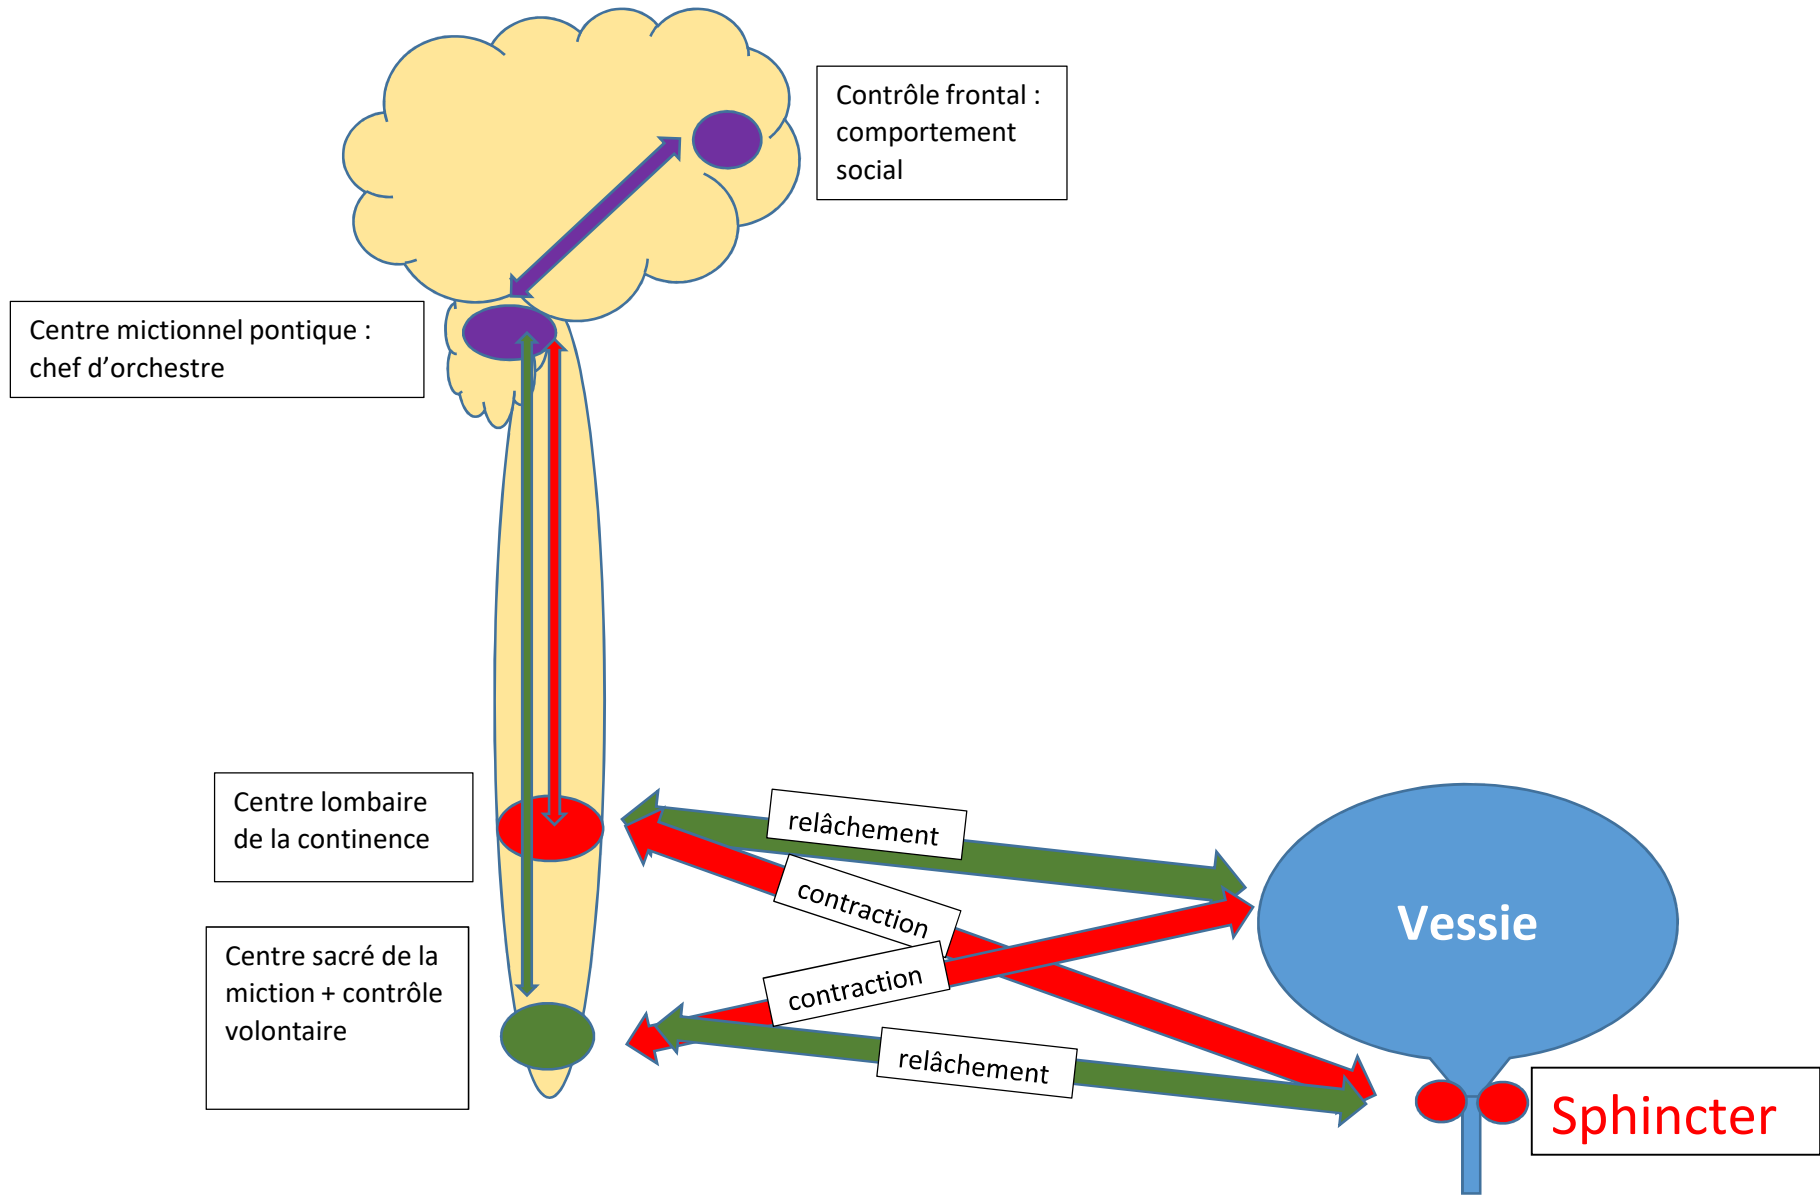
Contrôle frontal : comportement social

Centre mictionnel pontique : chef d'orchestre

Centre lombaire de la continence

relâchement

contraction

Vessie

contraction

Centre sacré de la miction + contrôle volontaire

relâchement

Sphincter